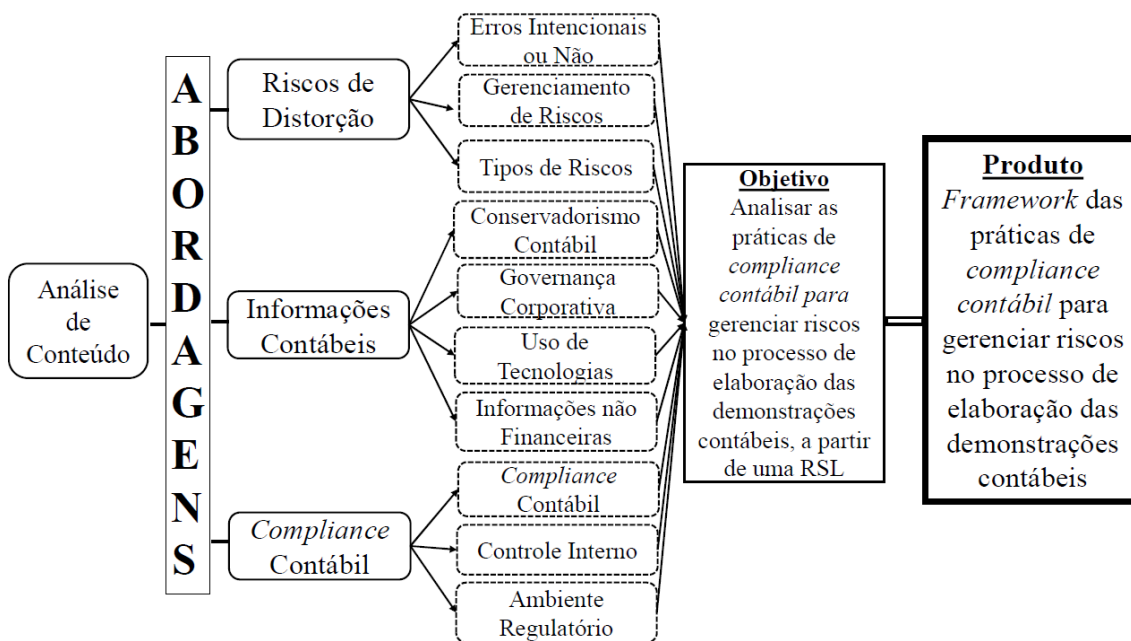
Análise de Conteúdo

ABORDAGENS

Riscos de Distorção

Erros Intencionais ou Não

Gerenciamento de Riscos

Tipos de Riscos

Informações Contábeis

Conservadorismo Contábil

Governança Corporativa

Uso de Tecnologias

Informações não Financeiras

Compliance Contábil

Compliance Contábil

Controle Interno

Ambiente Regulatório

Objetivo
Analisar as práticas de compliance contábil para gerenciar riscos no processo de elaboração das demonstrações contábeis, a partir de uma RSL

Produto
Framework das práticas de compliance contábil para gerenciar riscos no processo de elaboração das demonstrações contábeis